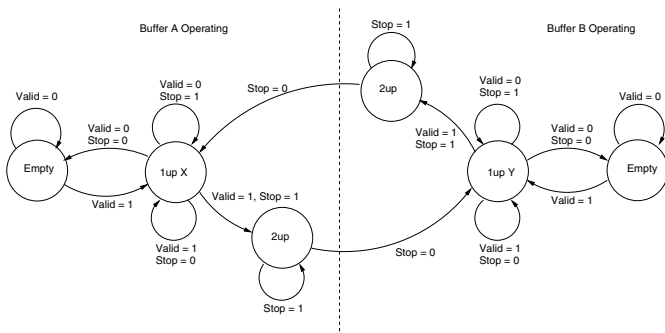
Buffer A Operating

Buffer B Operating

Stop = 1

2up

Stop = 0

Valid = 0

Valid = 0
Stop = 1

Valid = 0
Stop = 1

Valid = 0

Valid = 0
Stop = 0

Valid = 1
Stop = 1

Valid = 0
Stop = 0

Empty

1up X

1up Y

Empty

Valid = 1

Valid = 1, Stop = 1

Valid = 1

2up

Valid = 1
Stop = 0

Stop = 0

Valid = 1
Stop = 0

Stop = 1